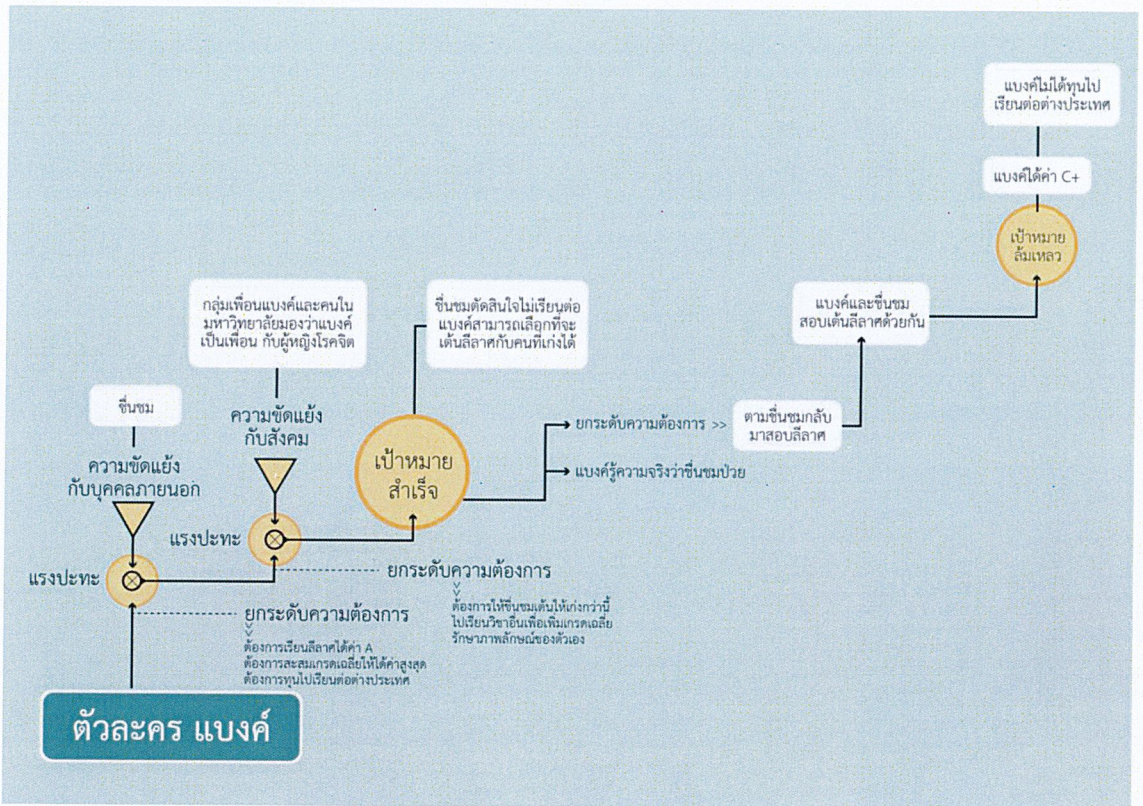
แบงค์ไม่ได้ทุนไปเรียนต่อต่างประเทศ

แบงค์ได้ค่า C+

เป้าหมายล้มเหลว

แบงค์และชื่นชมสอบเต้นลีลาศด้วยกัน

ตามชื่นชมกลับมาสอบลีลาศ

ชื่นชมตัดสินใจไม่เรียนต่อ แบงค์สามารถเลือกที่จะเต้นลีลาศกับคนที่เก่งได้

กลุ่มเพื่อนแบงค์และคนในมหาวิทยาลัยมองว่าแบงค์เป็นเพื่อน กับผู้หญิงโรคจิต

ชื่นชม

ความขัดแย้งกับบุคคลภายนอก

ความขัดแย้งกับสังคม

เป้าหมายสำเร็จ

ยกระดับความต้องการ >>

แบงค์รู้ความจริงว่าชื่นชมป่วย

แรงปะทะ

แรงปะทะ

ยกระดับความต้องการ

ต้องการให้ชื่นชมเต้นให้เก่งกว่านี้
ไปเรียนวิชาอื่นเพื่อเพิ่มเกรดเฉลี่ย
รักษาภาพลักษณ์ของตัวเอง

ยกระดับความต้องการ

ต้องการเรียนลีลาศได้ค่า A
ต้องการสะสมเกรดเฉลี่ยให้ได้ค่าสูงสุด
ต้องการทุนไปเรียนต่อต่างประเทศ

ตัวละคร แบงค์